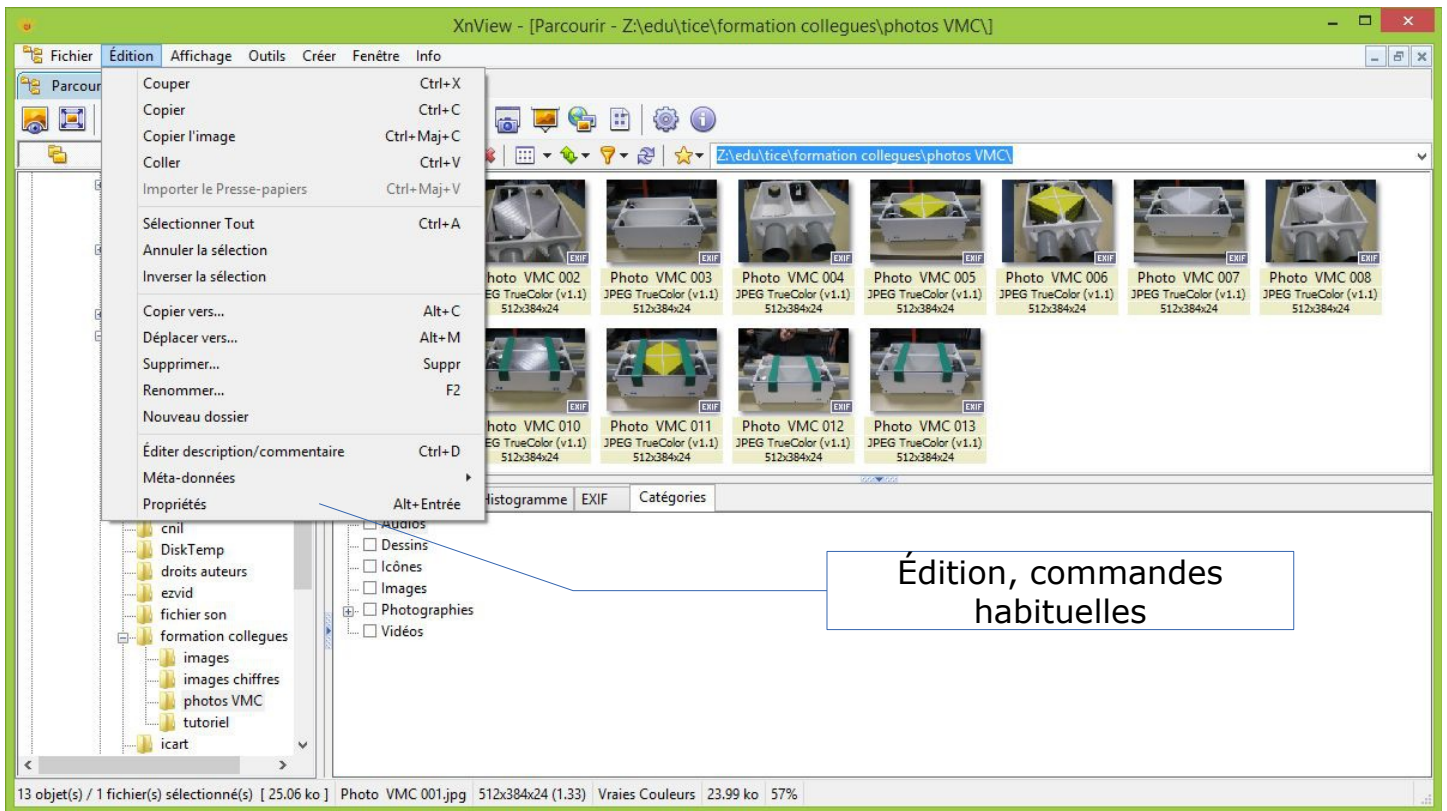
XnView - [Parcourir - Z:\edu\tice\formation collegues\photos VMC\]

Fichier Édition Affichage Outils Créer Fenêtre Info

Parcour

Couper Ctrl+X
Copier Ctrl+C
Copier l'image Ctrl+Maj+C
Coller Ctrl+V
Importer le Presse-papiers Ctrl+Maj+V
Sélectionner Tout Ctrl+A
Annuler la sélection
Inverser la sélection
Copier vers... Alt+C
Déplacer vers... Alt+M
Supprimer... Suppr
Renommer... F2
Nouveau dossier
Éditer description/commentaire Ctrl+D
Méta-données
Propriétés Alt+Entrée

Z:\edu\tice\formation collegues\photos VMC\

EXIF
hoto VMC 002
PEG TrueColor (v1.1)
512x384x24

EXIF
Photo VMC 003
JPEG TrueColor (v1.1)
512x384x24

EXIF
Photo VMC 004
JPEG TrueColor (v1.1)
512x384x24

EXIF
Photo VMC 005
JPEG TrueColor (v1.1)
512x384x24

EXIF
Photo VMC 006
JPEG TrueColor (v1.1)
512x384x24

EXIF
Photo VMC 007
JPEG TrueColor (v1.1)
512x384x24

EXIF
Photo VMC 008
JPEG TrueColor (v1.1)
512x384x24

EXIF
hoto VMC 010
PEG TrueColor (v1.1)
512x384x24

EXIF
Photo VMC 011
JPEG TrueColor (v1.1)
512x384x24

EXIF
Photo VMC 012
JPEG TrueColor (v1.1)
512x384x24

EXIF
Photo VMC 013
JPEG TrueColor (v1.1)
512x384x24

Histogramme EXIF Catégories

Audios
Dessins
Icônes
Images
Photographies
Vidéos

cnil
DiskTemp
droits auteurs
ezvid
fichier son
formation collegues
images
images chiffres
photos VMC
tutoriel
icart

Édition, commandes habituelles

13 objet(s) / 1 fichier(s) sélectionné(s) [ 25.06 ko ] Photo VMC 001.jpg 512x384x24 (1.33) Vraies Couleurs 23.99 ko 57%